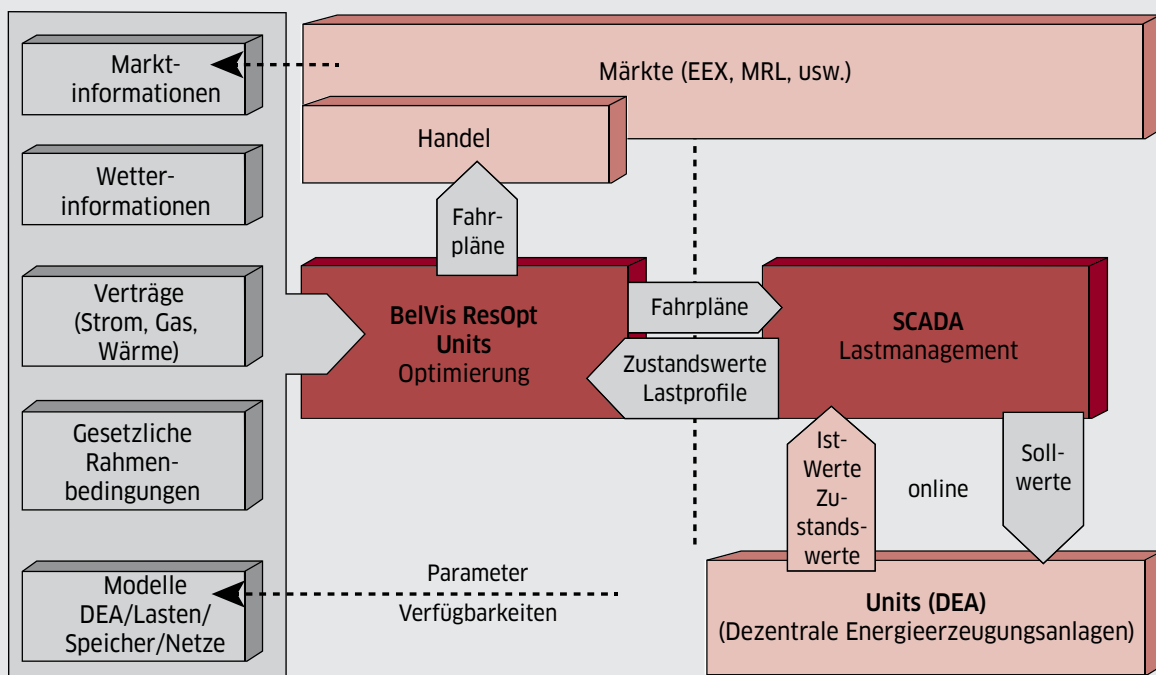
Marktinformationen

Wetterinformationen

Verträge (Strom, Gas, Wärme)

Gesetzliche Rahmenbedingungen

Modelle DEA/Lasten/ Speicher/Netze

Märkte (EEX, MRL, usw.)

Handel

Fahrpläne

BelVis ResOpt Units Optimierung

Fahrpläne

Zustandswerte Lastprofile

SCADA Lastmanagement

Ist-Werte Zustandswerte

online

Sollwerte

Parameter Verfügbarkeiten

Units (DEA) (Dezentrale Energieerzeugungsanlagen)